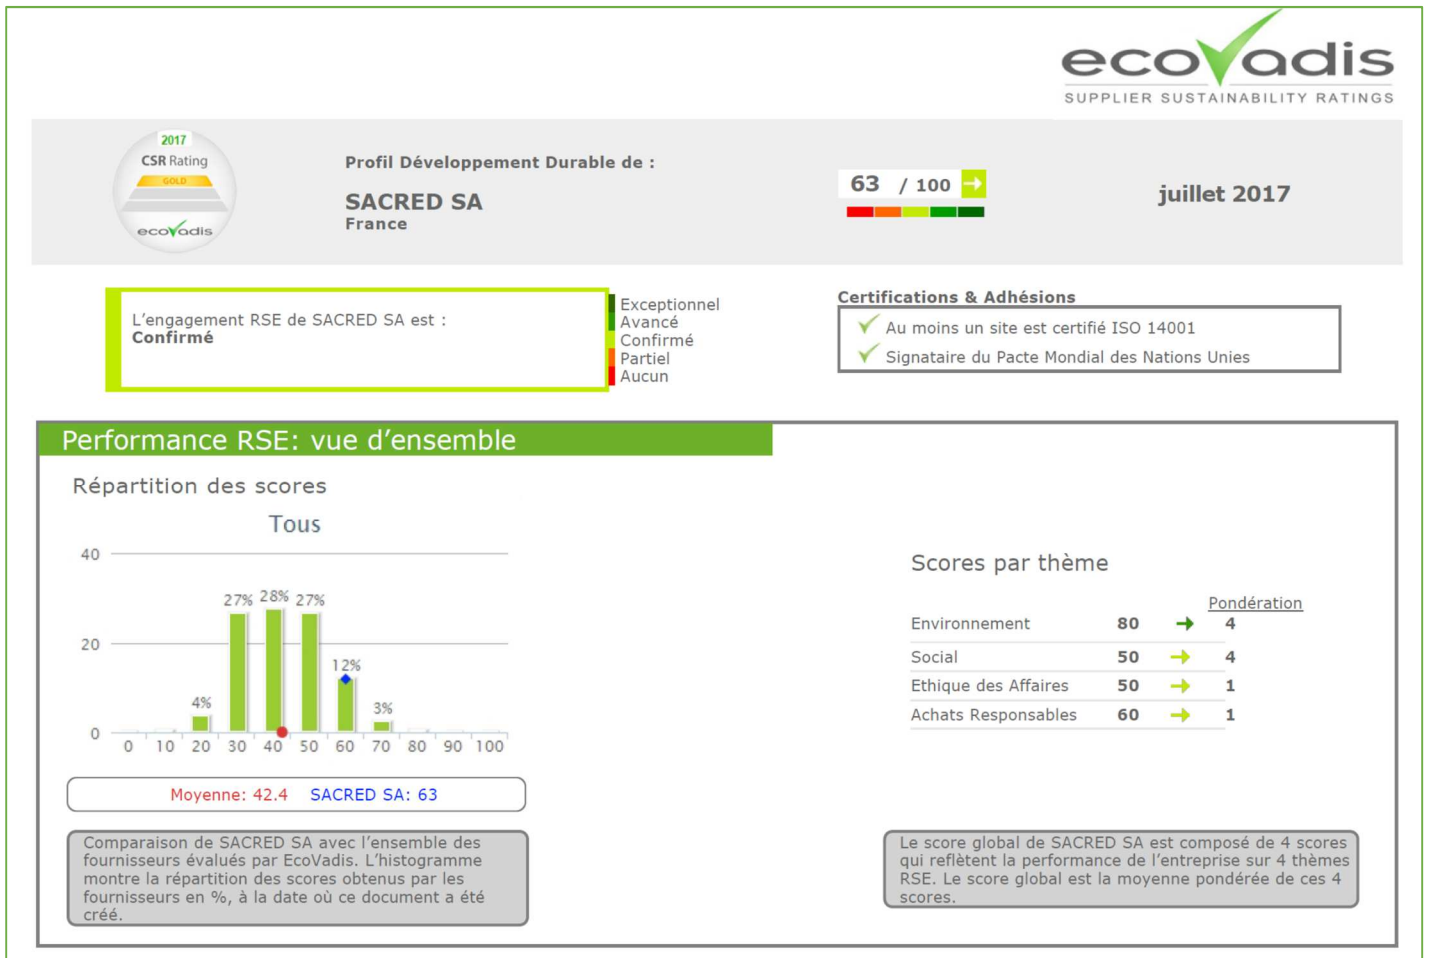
ecovadis
SUPPLIER SUSTAINABILITY RATINGS

2017
CSR Rating
GOLD
ecovadis

Profil Développement Durable de :

SACRED SA
France

63 / 100

juillet 2017

L'engagement RSE de SACRED SA est :
Confirmé

Exceptionnel
Avancé
Confirmé
Partiel
Aucun

Certifications & Adhésions
Au moins un site est certifié ISO 14001
Signataire du Pacte Mondial des Nations Unies

Performance RSE: vue d'ensemble

Répartition des scores

Tous

40
20
0
27% 28% 27%
4%
12%
3%
0 10 20 30 40 50 60 70 80 90 100

Moyenne: 42.4 SACRED SA: 63

Comparaison de SACRED SA avec l'ensemble des fournisseurs évalués par EcoVadis. L'histogramme montre la répartition des scores obtenus par les fournisseurs en %, à la date où ce document a été créé.

Scores par thème

| | | Pondération |
|---|---|---|
| Environnement | 80 | 4 |
| Social | 50 | 4 |
| Ethique des Affaires | 50 | 1 |
| Achats Responsables | 60 | 1 |

Le score global de SACRED SA est composé de 4 scores qui reflètent la performance de l'entreprise sur 4 thèmes RSE. Le score global est la moyenne pondérée de ces 4 scores.